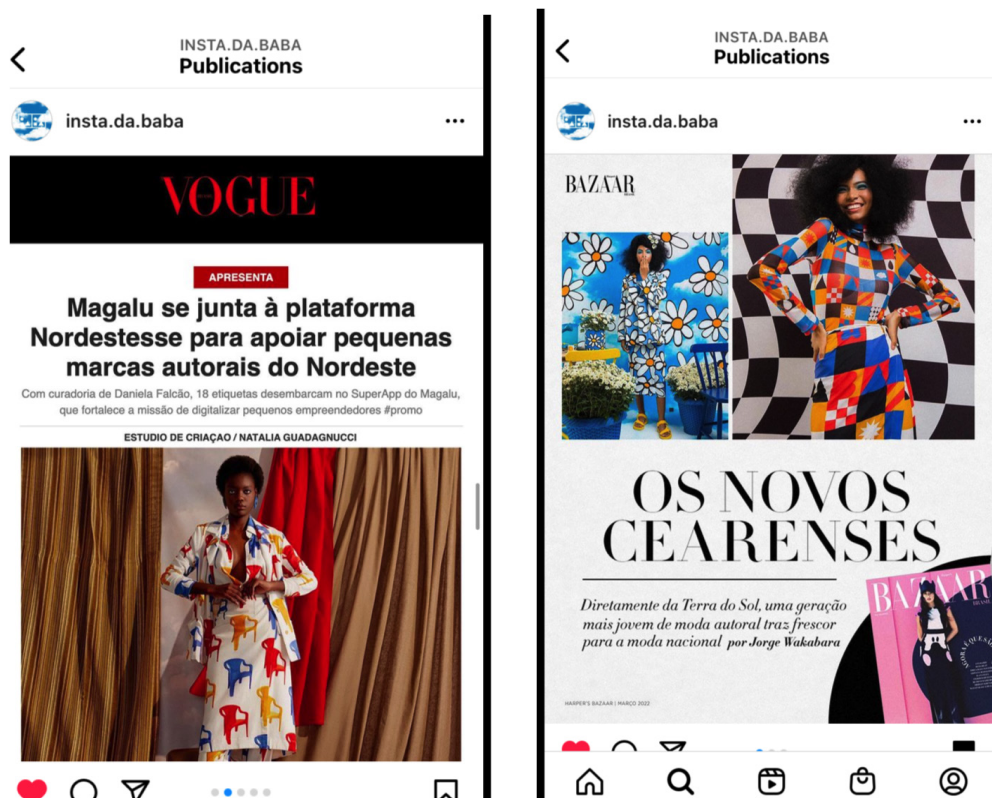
INSTA.DA.BABA
Publications

insta.da.baba

VOGUE

APRESENTA

Magalu se junta à plataforma Nordestesse para apoiar pequenas marcas autorais do Nordeste

Com curadoria de Daniela Falcão, 18 etiquetas desembarcam no SuperApp do Magalu, que fortalece a missão de digitalizar pequenos empreendedores #promo

ESTUDIO DE CRIAÇAO / NATALIA GUADAGNUCCI

INSTA.DA.BABA
Publications

insta.da.baba

BAZAAR

OS NOVOS CEARENSES

Diretamente da Terra do Sol, uma geração mais jovem de moda autoral traz frescor para a moda nacional por Jorge Wakabara

HARPER'S BAZAAR | MARÇO 2022

BAZAAR